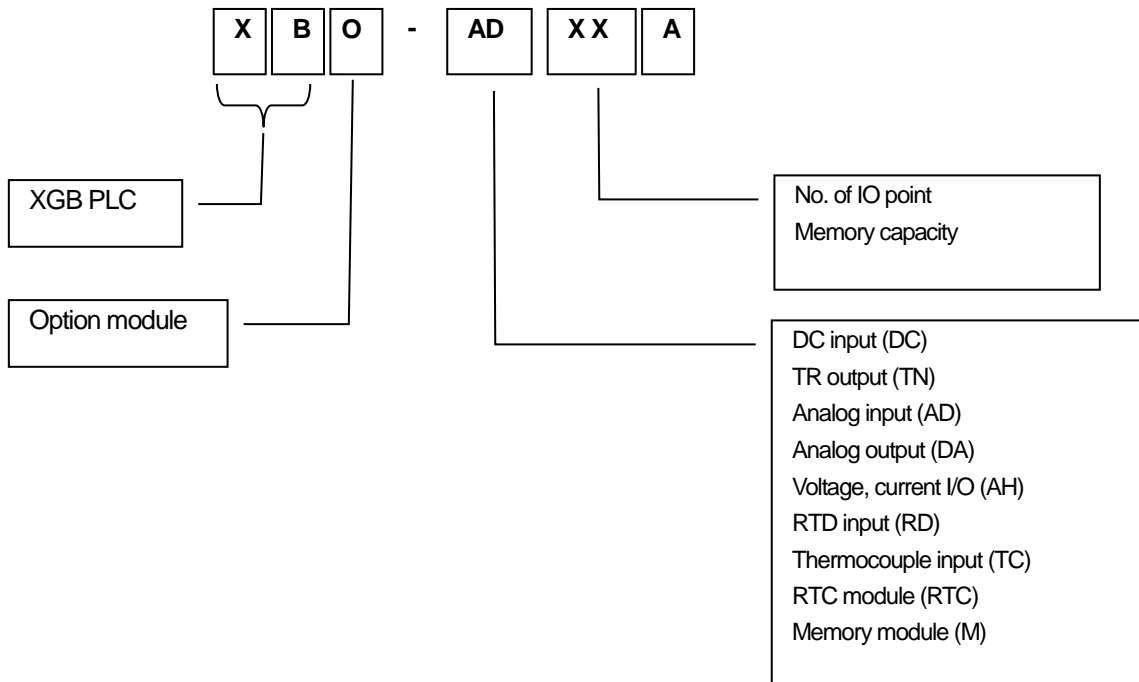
X B O - AD XX A

XGB PLC

Option module

No. of IO point
Memory capacity

DC input (DC)
TR output (TN)
Analog input (AD)
Analog output (DA)
Voltage, current I/O (AH)
RTD input (RD)
Thermocouple input (TC)
RTC module (RTC)
Memory module (M)